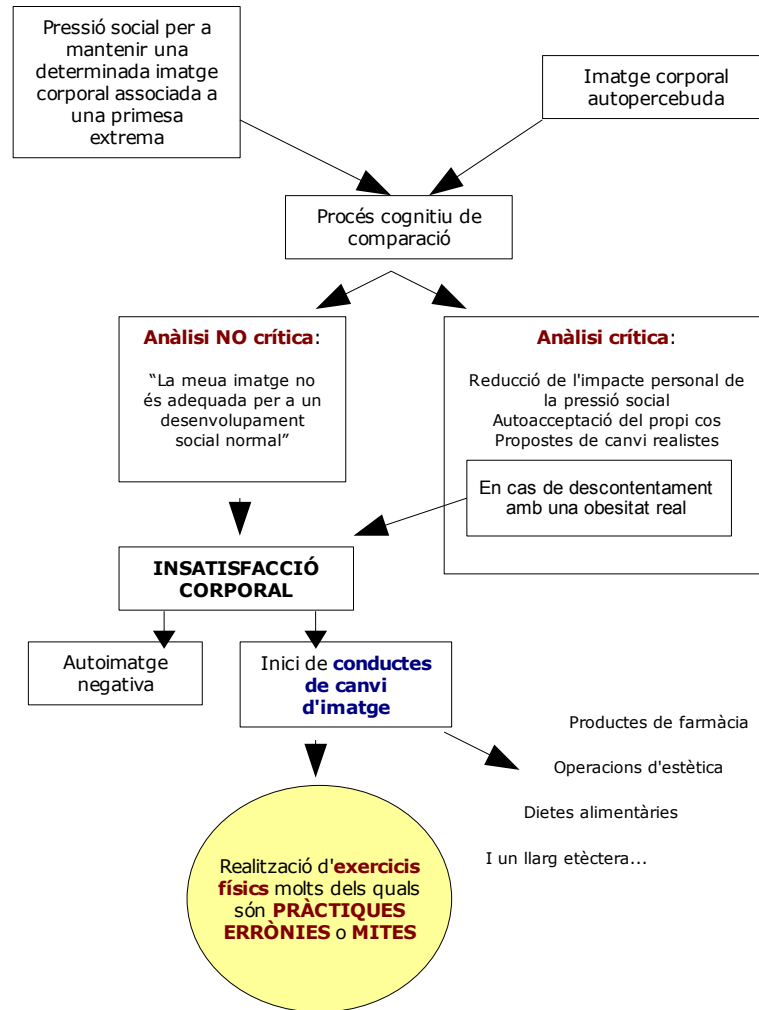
Pressió social per a mantenir una determinada imatge corporal associada a una primesa extrema

Imatge corporal autopercebuda

Procés cognitiu de comparació

Anàlisi NO crítica:

"La meua imatge no és adequada per a un desenvolupament social normal"

Anàlisi crítica:

Reducció de l'impacte personal de la pressió social
Autoacceptació del propi cos
Propostes de canvi realistes

En cas de descontentament amb una obesitat real

INSATISFACCIÓ CORPORAL

Autoimatge negativa

Inici de conductes de canvi d'imatge

Productes de farmàcia

Operacions d'estètica

Dietes alimentàries

I un llarg etcètera...

Realització d'exercicis físics molts dels quals són PRÀCTIQUES ERRÒNIES o MITES